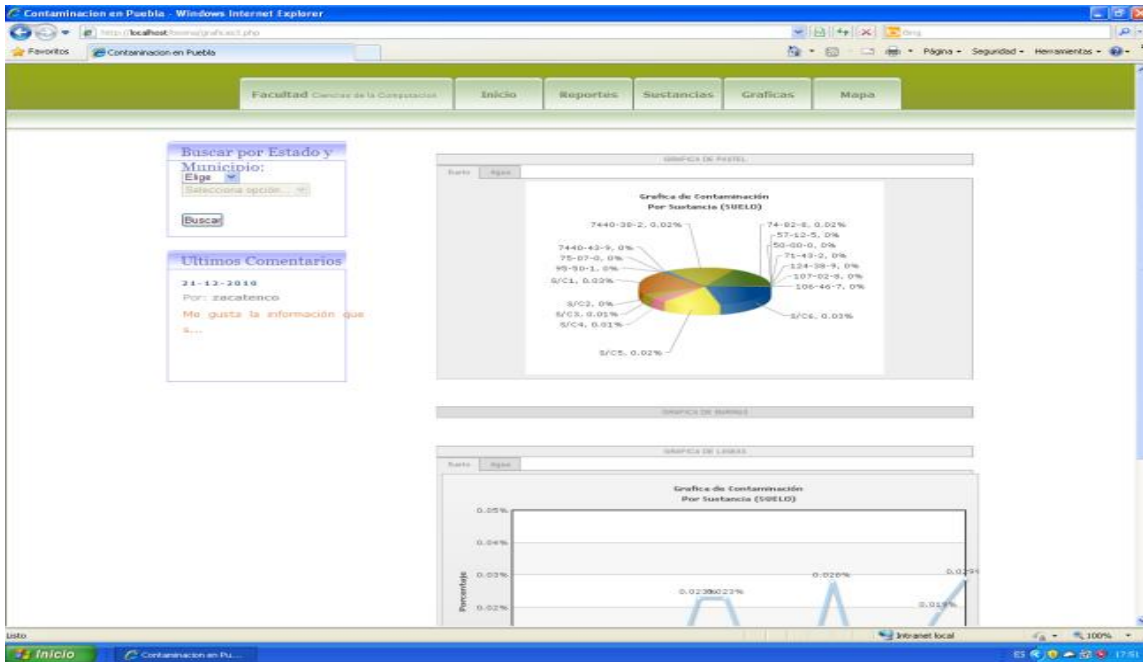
Contaminacion en Puebla - Windows Internet Explorer

http://localhost/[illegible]/graficas1.php

Favoritos

Contaminacion en Puebla

Página Seguridad Herramientas

Facultad Ciencias de la Computacion

Inicio

Reportes

Sustancias

Graficas

Mapa

Buscar por Estado y Municipio:

Elige

Selecciona opcion...

Buscar

Ultimos Comentarios

21-12-2010

Por: zacatenco

Me gusta la informacion que s...

GRAFICA DE PASTEL

Suelo

Agua

Grafica de Contaminación Por Sustancia (SUELO)

7440-38-2, 0.02%

7440-43-9, 0%

75-07-0, 0%

95-50-1, 0%

S/C1, 0.02%

S/C2, 0%

S/C3, 0.01%

S/C4, 0.01%

S/C5, 0.02%

74-82-8, 0.02%

57-12-5, 0%

50-00-0, 0%

71-43-2, 0%

124-38-9, 0%

107-02-8, 0%

106-46-7, 0%

S/C6, 0.03%

GRAFICA DE BARRAS

GRAFICA DE LINEAS

Suelo

Agua

Grafica de Contaminación Por Sustancia (SUELO)

0.05%

0.04%

0.03%

0.02%

Porcentaje

0.023%

0.022%

0.026%

0.029%

0.019%

Listo

Intranet local

100%

Inicio

Contaminacion en Pu...

ES

17:51